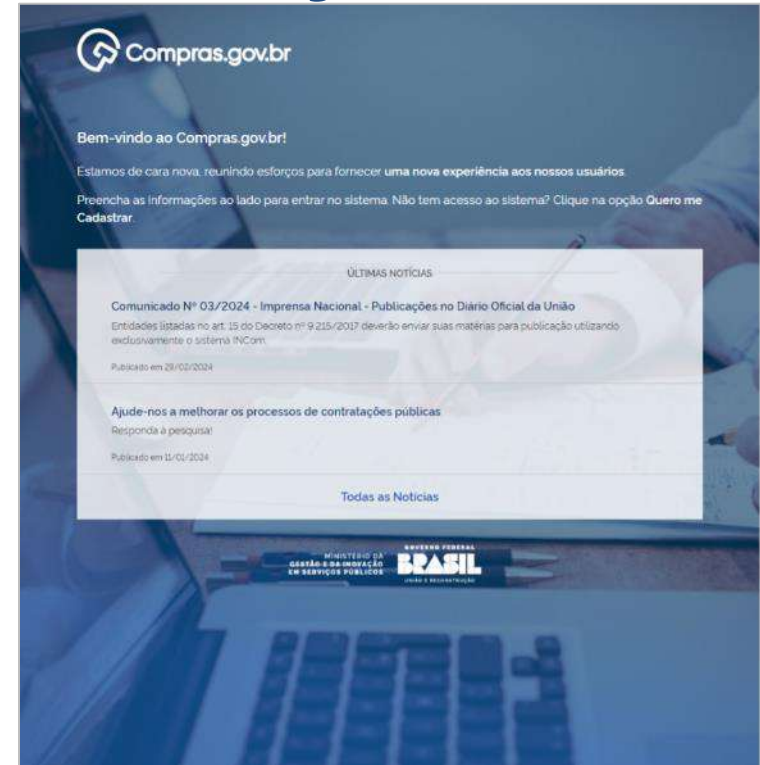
Compras.gov.br

Bem-vindo ao Compras.gov.br!

Estamos de cara nova, reunindo esforços para fornecer **uma nova experiência aos nossos usuários**.

Preencha as informações ao lado para entrar no sistema. Não tem acesso ao sistema? Clique na opção **Quero me Cadastrar**.

ÚLTIMAS NOTÍCIAS

Comunicado Nº 03/2024 - Imprensa Nacional - Publicações no Diário Oficial da União

Entidades listadas no art. 15 do Decreto nº 9.215/2017 deverão enviar suas matérias para publicação utilizando exclusivamente o sistema INCom.

Publicado em 29/02/2024

Ajude-nos a melhorar os processos de contratações públicas

Responda à pesquisa!

Publicado em 11/01/2024

Todas as Notícias

MINISTÉRIO DA GESTÃO E DA INOVAÇÃO EM SERVIÇOS PÚBLICOS

GOVERNO FEDERAL BRASIL UNIÃO E RECONSTRUÇÃO